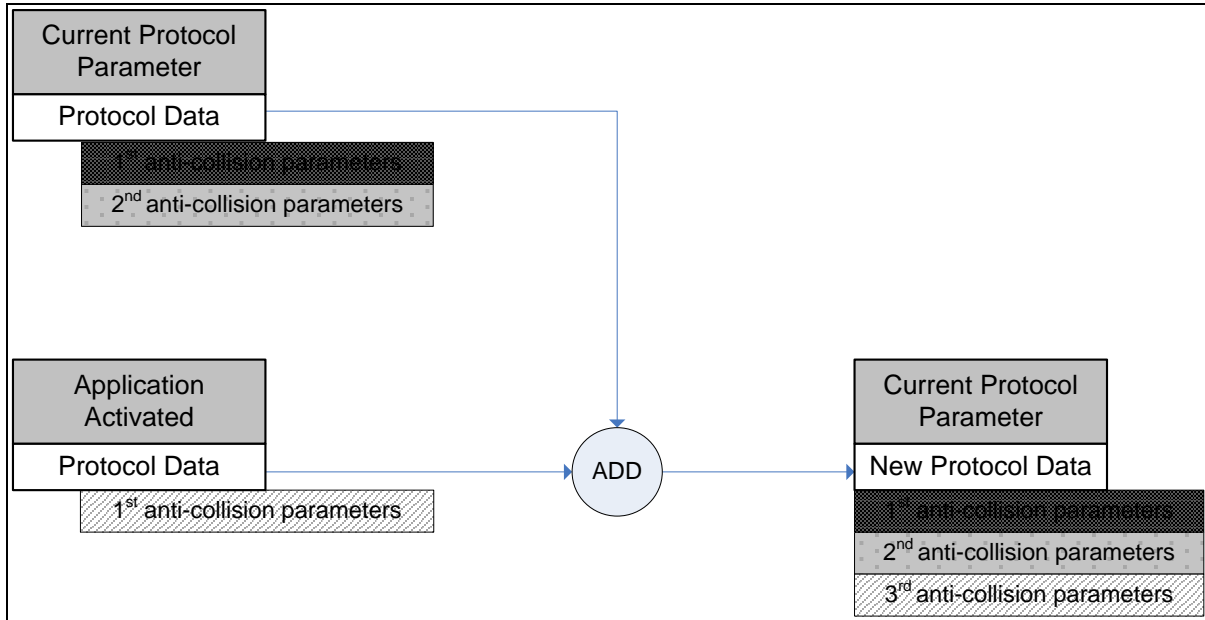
Current Protocol Parameter

Protocol Data

1$^{st}$ anti-collision parameters

2$^{nd}$ anti-collision parameters

Application Activated

Protocol Data

1$^{st}$ anti-collision parameters

ADD

Current Protocol Parameter

New Protocol Data

1$^{st}$ anti-collision parameters

2$^{nd}$ anti-collision parameters

3$^{rd}$ anti-collision parameters